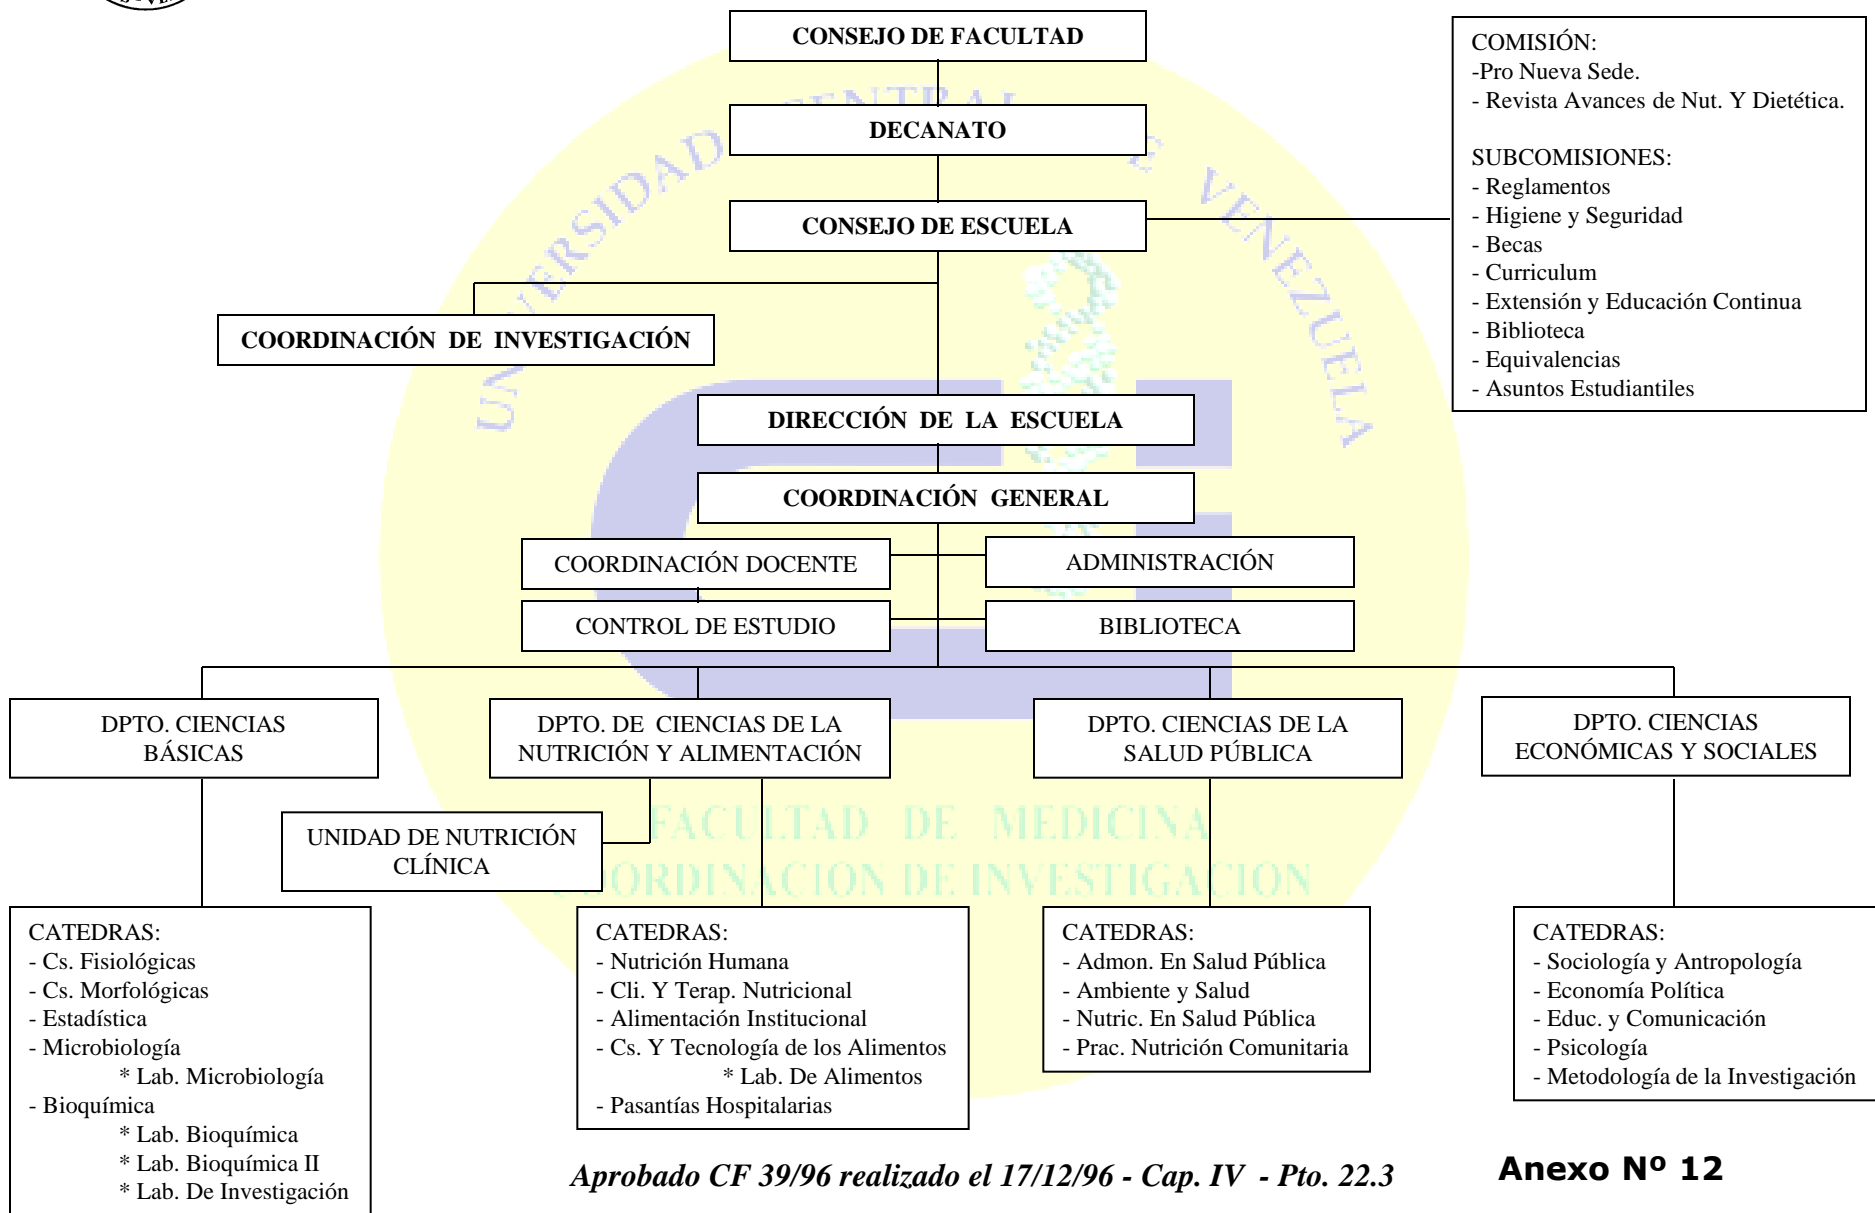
CONSEJO DE FACULTAD

DECANATO

CONSEJO DE ESCUELA

COMISIÓN:
-Pro Nueva Sede.
- Revista Avances de Nut. Y Dietética.

SUBCOMISIONES:
- Reglamentos
- Higiene y Seguridad
- Becas
- Curriculum
- Extensión y Educación Continua
- Biblioteca
- Equivalencias
- Asuntos Estudiantiles

COORDINACIÓN DE INVESTIGACIÓN

DIRECCIÓN DE LA ESCUELA

COORDINACIÓN GENERAL

COORDINACIÓN DOCENTE

ADMINISTRACIÓN

CONTROL DE ESTUDIO

BIBLIOTECA

DPTO. CIENCIAS BÁSICAS

DPTO. DE CIENCIAS DE LA NUTRICIÓN Y ALIMENTACIÓN

DPTO. CIENCIAS DE LA SALUD PÚBLICA

DPTO. CIENCIAS ECONÓMICAS Y SOCIALES

UNIDAD DE NUTRICIÓN CLÍNICA

UNIVERSIDAD CENTRAL DE VENEZUELA
FACULTAD DE MEDICINA
COORDINACION DE INVESTIGACION

CATEDRAS:
- Cs. Fisiológicas
- Cs. Morfológicas
- Estadística
- Microbiología
* Lab. Microbiología
- Bioquímica
* Lab. Bioquímica
* Lab. Bioquímica II
* Lab. De Investigación

CATEDRAS:
- Nutrición Humana
- Cli. Y Terap. Nutricional
- Alimentación Institucional
- Cs. Y Tecnología de los Alimentos
* Lab. De Alimentos
- Pasantías Hospitalarias

CATEDRAS:
- Admon. En Salud Pública
- Ambiente y Salud
- Nutric. En Salud Pública
- Prac. Nutrición Comunitaria

CATEDRAS:
- Sociología y Antropología
- Economía Política
- Educ. y Comunicación
- Psicología
- Metodología de la Investigación

Aprobado CF 39/96 realizado el 17/12/96 - Cap. IV - Pto. 22.3

Anexo Nº 12